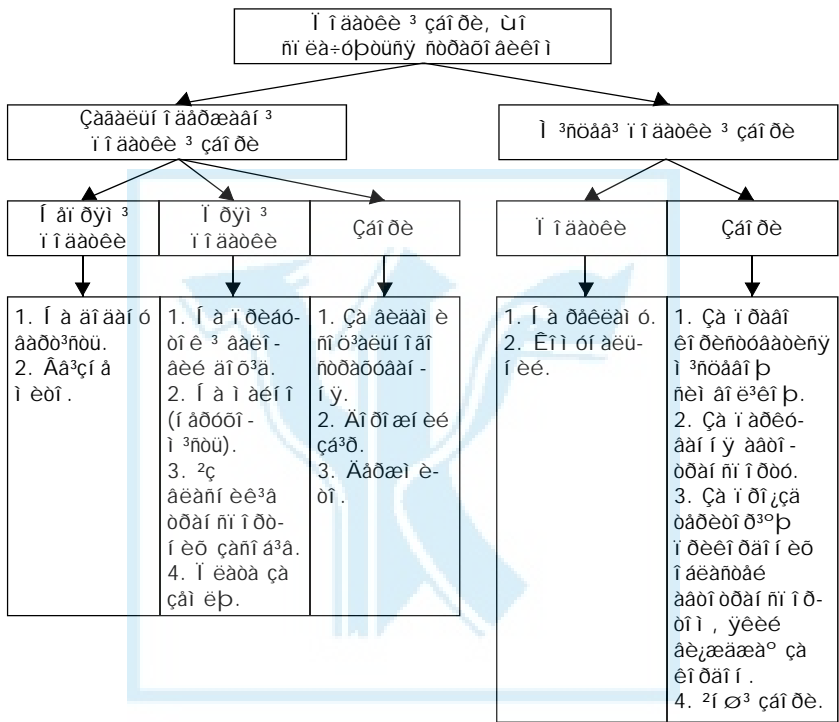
Ï î äàòêè ³ çáî ðè, ùî ñïëà÷óþòüñÿ ñòðàõî âèêî ì

Çàãàëüí î äåðæàâí ³ ï î äàòêè ³ çáî ðè

Ì ³ñöåâ³ ï î äàòêè ³ çáî ðè

Í åï ðÿì ³ ï î äàòêè

Ï ðÿì ³ ï î äàòêè

Çáî ðè

Ï î äàòêè

Çáî ðè

1. Í à äî äàí ó âàðò³ñòü.
2. Âà³çí å ì èòî .

1. Í à ï ðèáóòî ê ³ ï ðèáóòî ê ³ äîõ³ä.
2. Í à ì àéí î (í åðóõî ì ³ñòü).
3. ²ç âëàñí èê³â òðàí ñï î ðòí èõ çàñî á³â.
4. Ï ëàòà çà çåì ëþ.

1. Çà âèäàí è ñî ö³àëüí î ãî ñòðàõóâàí í ÿ.
2. Äî ðî æí èé çá³ð.
3. Äåðæì èòî .

1. Í à ðåêëàì ó.
2. Êî ì óí àëü-í èé.

1. Çà ï ðàâî êî ðèñòóâàí íÿ ì ³ñöåâî þ ñèì âî ë³êî þ.
2. Çà ï àðêóâàí í ÿ àâòî òðàí ñï î ðòó.
3. Çà ï ðî ¿çä òåðèòî ð³ºþ ï ðèêî ðäî í í èõ î áëàñòåé àâòî òðàí ñï î ðòî ì , ÿêèé âè¿æäæàº çà êî ðäî í .
4. ²í ø³ çáî ðè.